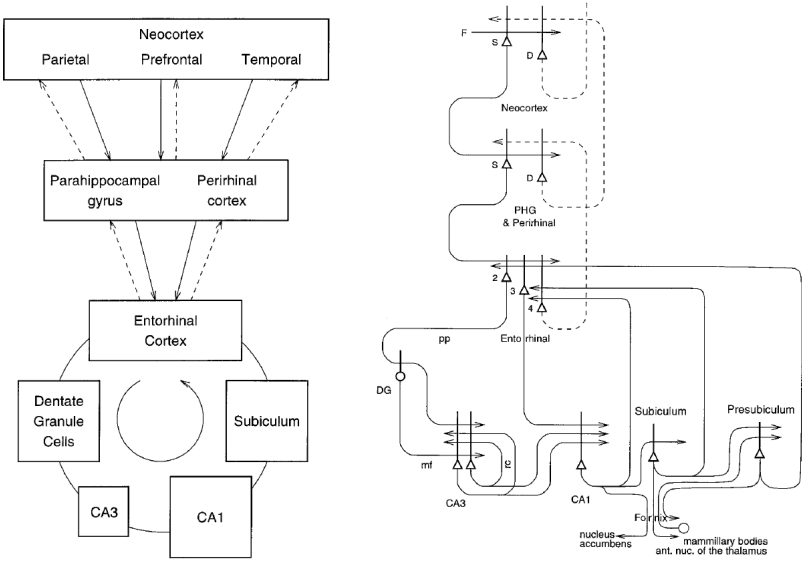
Neocortex
Parietal
Prefrontal
Temporal

Parahippocampal gyrus
Perirhinal cortex

Entorhinal Cortex

Dentate Granule Cells

Subiculum

CA3

CA1

F
S
D
Neocortex

S
D
PHG & Perirhinal

2
3
4
pp
Entorhinal

DG

mf
rc
CA3

CA1

Subiculum

Presubiculum

Fornix
nucleus accumbens
mammillary bodies
ant. nuc. of the thalamus